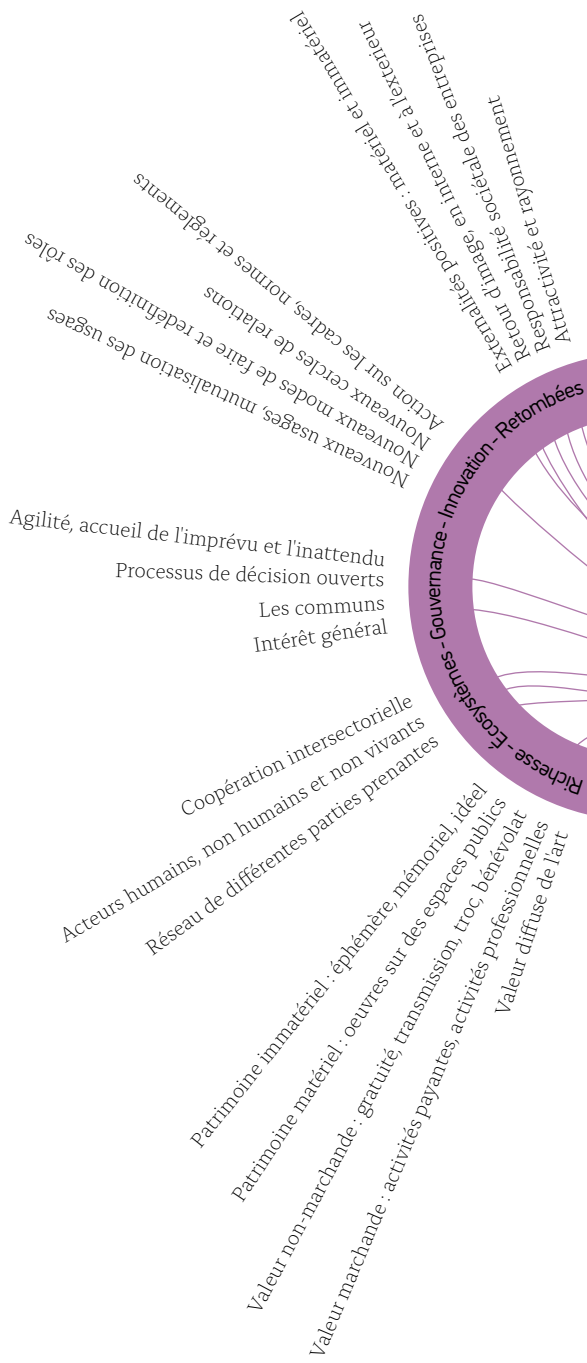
Externalités positives : matériel et immatériel
Retour d'image, en interne et à l'extérieur
Responsabilité sociétale des entreprises
Attractivité et rayonnement

Action sur les cadres, normes et règlements
Nouveaux cercles de relations
Nouveaux modes de faire et redéfinition des rôles
Nouveaux usages, mutualisation des usages

Agilité, accueil de l'imprévu et l'inattendu
Processus de décision ouverts
Les communs
Intérêt général

Coopération intersectorielle
Acteurs humains, non humains et non vivants
Réseau de différentes parties prenantes

Patrimoine immatériel : éphémère, mémoriel, idéel
Patrimoine matériel : oeuvres sur des espaces publics
Valeur non-marchande : gratuité, transmission, troc, bénévolat
Valeur marchande : activités payantes, activités professionnelles
Valeur diffuse de l'art

Richesse - Ecosystèmes - Gouvernance - Innovation - Retombées